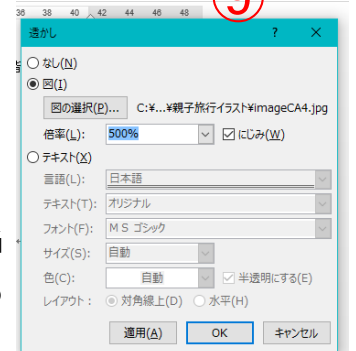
36 38 40 42 44 46 48

透かし ? ×

なし(N)
図(I)
図の選択(P)... C:¥...¥親子旅行イラスト¥imageCA4.jpg
倍率(L): 500% にじみ(W)
テキスト(X)
言語(L): 日本語
テキスト(T): オリジナル
フォント(F): ＭＳ ゴシック
サイズ(S): 自動
色(C): 自動 半透明にする(E)
レイアウト: 対角線上(D) 水平(H)

適用(A) OK キャンセル